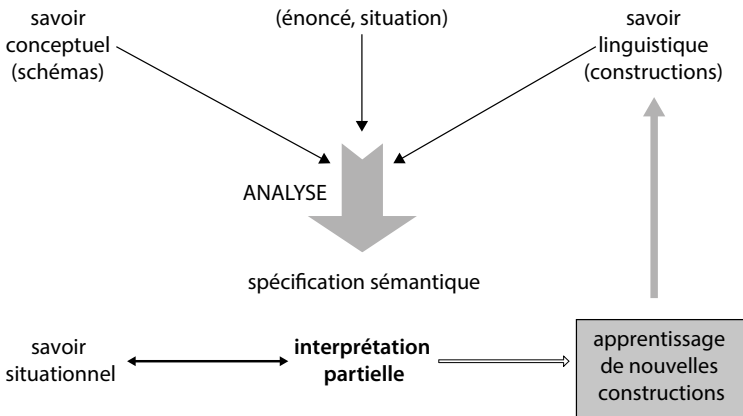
savoir conceptuel (schémas)

(énoncé, situation)

savoir linguistique (constructions)

ANALYSE

spécification sémantique

savoir situationnel

**interprétation partielle**

apprentissage de nouvelles constructions